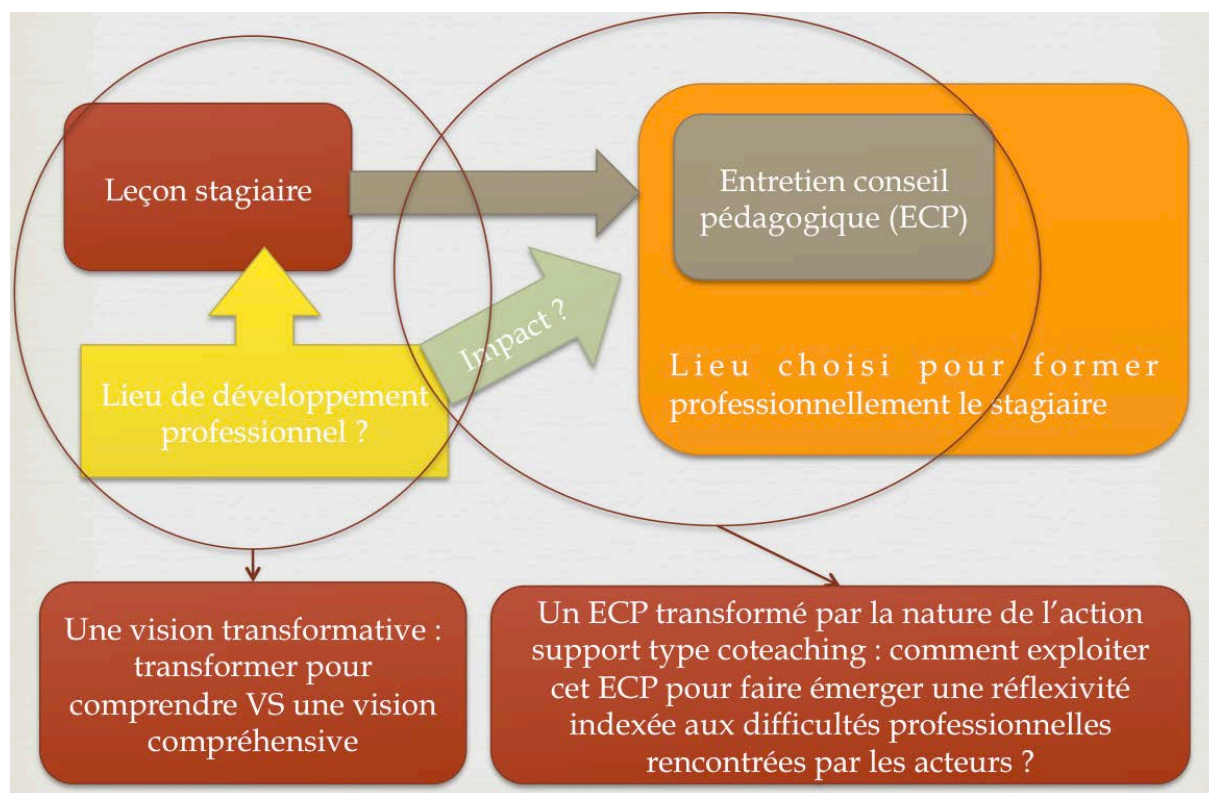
Leçon stagiaire

Entretien conseil pédagogique (ECP)

Impact ?

Lieu choisi pour former professionnellement le stagiaire

Lieu de développement professionnel ?

Une vision transformative : transformer pour comprendre VS une vision compréhensive

Un ECP transformé par la nature de l'action support type coteaching : comment exploiter cet ECP pour faire émerger une réflexivité indexée aux difficultés professionnelles rencontrées par les acteurs ?